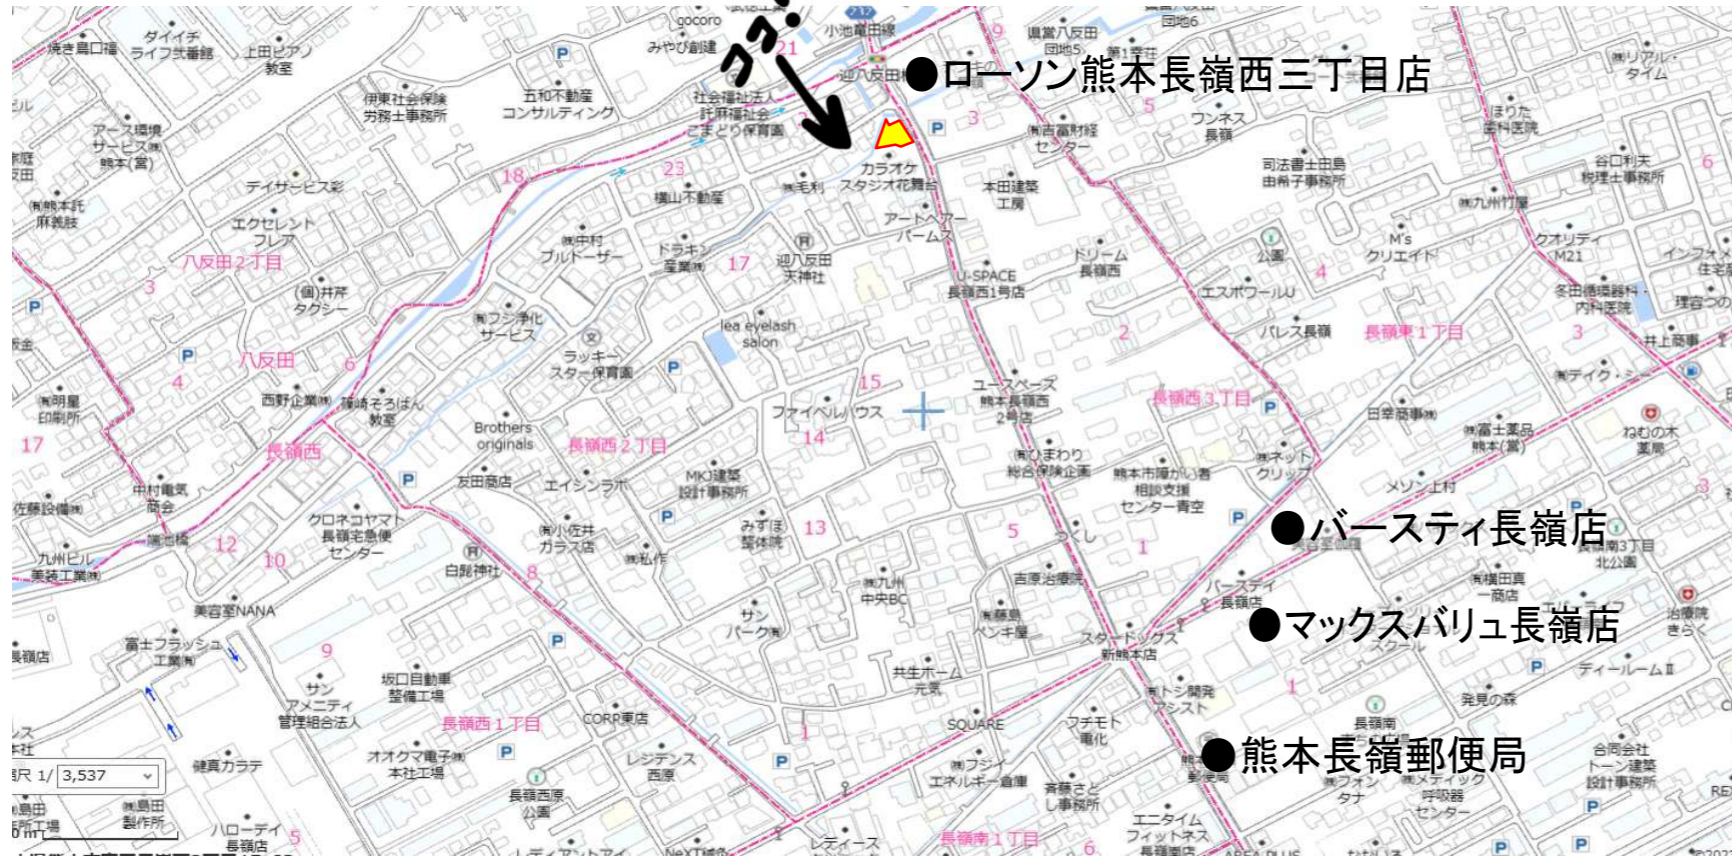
●ローソン熊本長嶺西三丁目店
●バースティ長嶺店
●マックスバリュ長嶺店
●熊本長嶺郵便局

ココ

ダイイチ ライフ式番館
焼き島口標
上田ピアノ教室
gocoro
みやび創建
小池竜田線
迎八反田
県営八反田団地5
第1幸荘
団地6
リアル・タイム
伊東社会保険労務士事務所
五和不動産コンサルティング
社会福祉法人 託麻福祉会 こまどり保育園
吉富財経センター
ワンネス長嶺
ほりた歯科医院
アース環境サービス 熊本(営)
カラオケスタジオ花舞台
司法書士田島由希子事務所
谷口利夫税理士事務所
デイサービス彩
横山不動産
毛利
本田建築工房
九州竹屋
熊本託麻義肢
エクセレントフレア
アートヘアーバームス
中村ブルドーザー
ドラキン産業
迎八反田天神社
ドリーム長嶺西
公園
M's クリエイト
クオリティM21
インフォメ住宅
八反田2丁目
井芹タクシー
U-SPACE長嶺西1号店
エスポワールU
冬田循環器科・内科医院
理容つの
フジ浄化サービス
lea eyelash salon
パレス長嶺
長嶺東1丁目
井上商事
ラッキースター保育園
八反田
明星印刷所
西野企業
篠崎そろばん教室
ユースペース熊本長嶺西2号店
ファイベルハウス
長嶺西3丁目
デイク・シー
日幸商事
富士薬品熊本(営)
ねむの木薬局
長嶺西
Brothers originals
長嶺西2丁目
ひまわり総合保険企画
熊本市障がい者相談支援センター青空
ネットクリップ
中村電気商会
友田商店
エイシンラボ
MKJ建築設計事務所
メゾン上村
佐藤設備
クロネコヤマト長嶺宅急便センター
小佐井ガラス店
みずほ整体院
つくし
長嶺南3丁目北公園
九州ビル美装工業
白髭神社
私作
九州中央BC
吉原治療院
パーステイ長嶺店
横田真一商店
美容室NANA
サンパーク
藤島ペンキ屋
スタードラッグス新熊本店
治療院きらく
富士フラッシュ工業
スクール
ティールームⅡ
長嶺店
サンアメニティ管理組合法人
坂口自動車整備工場
共生ホーム元気
トシ開発アシスト
発見の森
長嶺西1丁目
CORR東店
SQUARE
フチモト電化
長嶺南
合同会社トーン建築設計事務所
健真カラテ
オオクマ電子本社工場
レジデンス西原
フジイエネルギー倉庫
斉藤さとし事務所
フォンタナ
メディック呼吸器センター
長嶺西原公園
島田製作所
ハローデイ長嶺店
エニタイムフィットネス
長嶺南1丁目
レディース
1/ 3,537
18 23 21 9 3 5 6 17 3 4 6 17 15 14 2 4 3 12 10 8 13 5 1 9 1 1 3 5 6